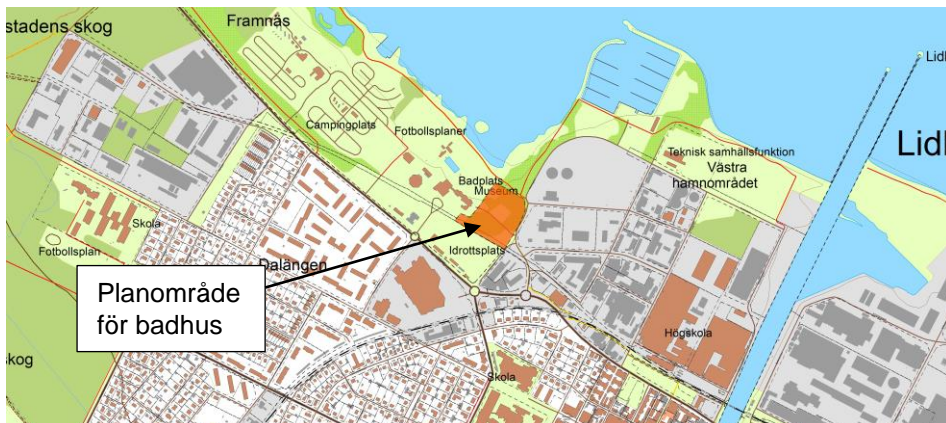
stadens skog
Framnäs
Lidl
Campingplats
Fotbollsplaner
Teknisk samhällsfunktion
Västra hamnområdet
Lidk
Badplats
Museum
Skola
Fotbollsplan
Idrottsplats
Dalängen
Planområde för badhus
Högskola
skog
Skola